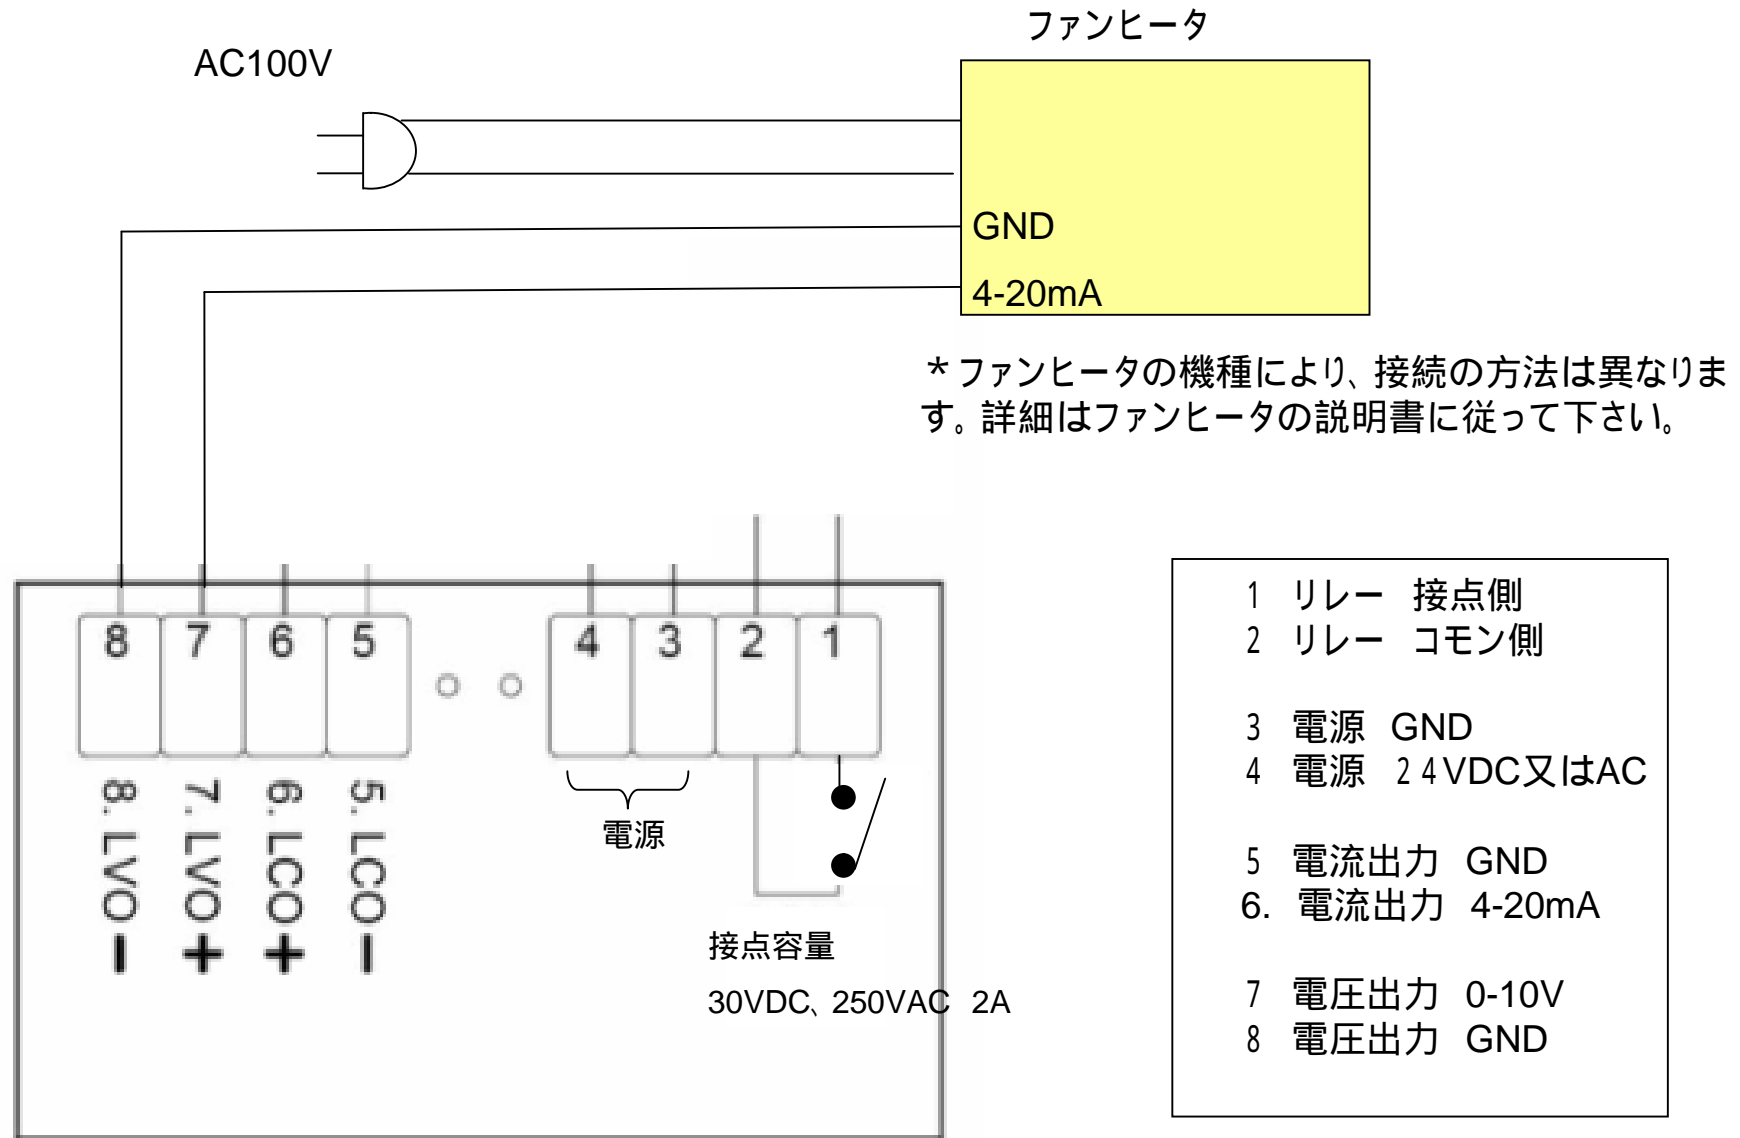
ファンヒータ

AC100V

GND

4-20mA

＊ファンヒータの機種により、接続の方法は異なります。詳細はファンヒータの説明書に従って下さい。

8 7 6 5 4 3 2 1

8. LVO－
7. LVO＋
6. LCO＋
5. LCO－

電源

接点容量

30VDC、250VAC 2A

1 リレー 接点側
2 リレー コモン側

3 電源 GND
4 電源 24VDC又はAC

5 電流出力 GND
6. 電流出力 4-20mA

7 電圧出力 0-10V
8 電圧出力 GND